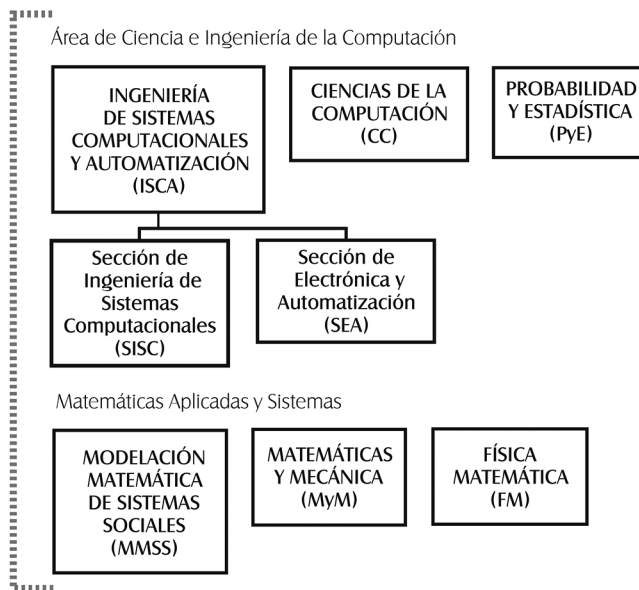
Área de Ciencia e Ingeniería de la Computación

INGENIERÍA DE SISTEMAS COMPUTACIONALES Y AUTOMATIZACIÓN (ISCA)

CIENCIAS DE LA COMPUTACIÓN (CC)

PROBABILIDAD Y ESTADÍSTICA (PyE)

Sección de Ingeniería de Sistemas Computacionales (SISC)

Sección de Electrónica y Automatización (SEA)

Matemáticas Aplicadas y Sistemas

MODELACIÓN MATEMÁTICA DE SISTEMAS SOCIALES (MMSS)

MATEMÁTICAS Y MECÁNICA (MyM)

FÍSICA MATEMÁTICA (FM)